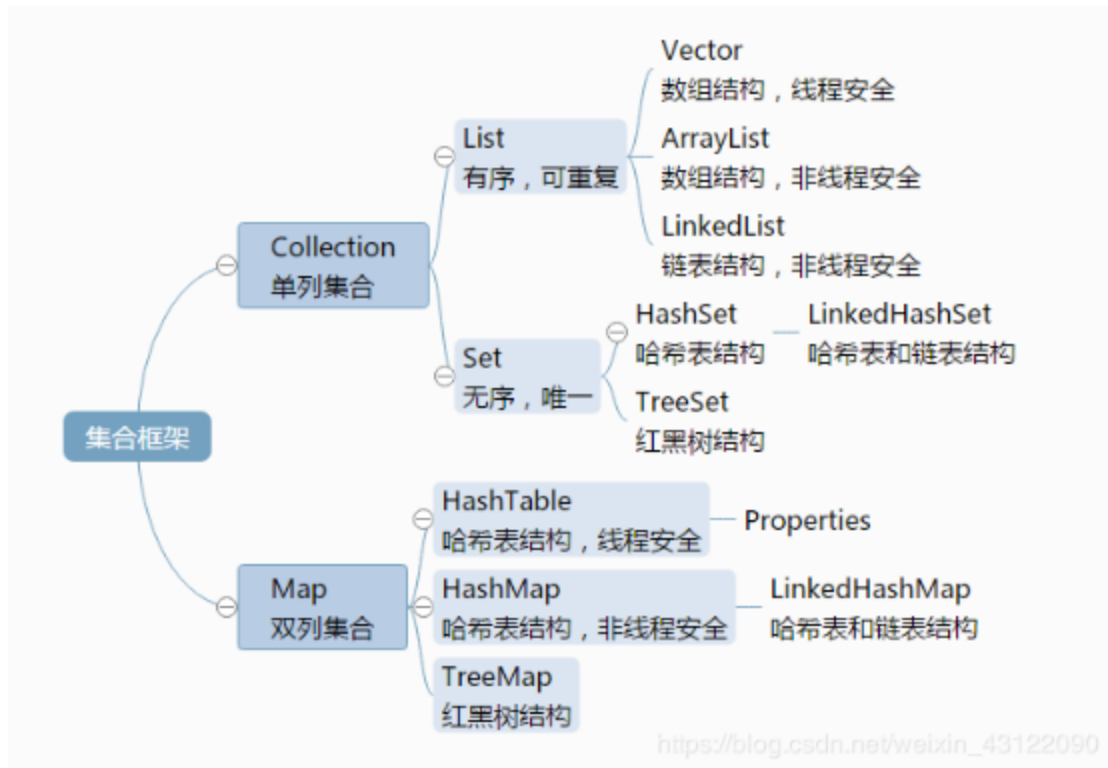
集合框架

Collection
单列集合

List
有序，可重复

Vector
数组结构，线程安全

ArrayList
数组结构，非线程安全

LinkedList
链表结构，非线程安全

Set
无序，唯一

HashSet
哈希表结构

LinkedHashSet
哈希表和链表结构

TreeSet
红黑树结构

Map
双列集合

HashTable
哈希表结构，线程安全

Properties

HashMap
哈希表结构，非线程安全

LinkedHashMap
哈希表和链表结构

TreeMap
红黑树结构

https://blog.csdn.net/weixin_43122090